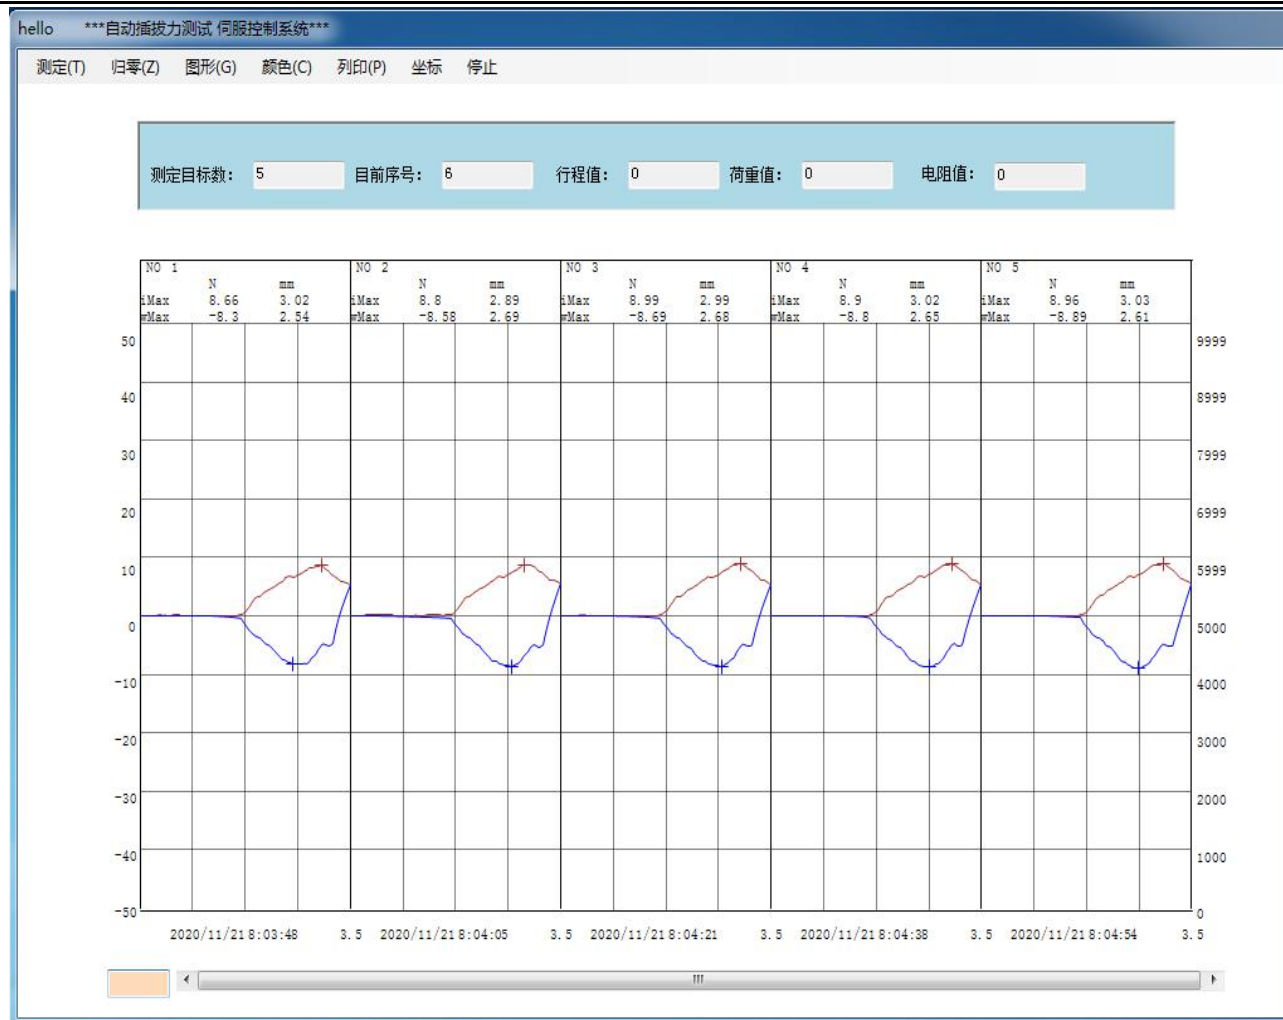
hello ***自动插拔力测试 伺服控制系统***

测定(T) 归零(Z) 图形(G) 颜色(C) 列印(P) 坐标 停止

测定目标数: 5 目前序号: 6 行程值: 0 荷重值: 0 电阻值: 0

| NO 1 | N | mm | NO 2 | N | mm | NO 3 | N | mm | NO 4 | N | mm | NO 5 | N | mm |
|---|---|---|---|---|---|---|---|---|---|---|---|---|---|---|
| iMax | 8.66 | 3.02 | iMax | 8.8 | 2.89 | iMax | 8.99 | 2.99 | iMax | 8.9 | 3.02 | iMax | 8.96 | 3.03 |
| wMax | -8.3 | 2.54 | wMax | -8.58 | 2.69 | wMax | -8.69 | 2.68 | wMax | -8.8 | 2.65 | wMax | -8.89 | 2.61 |

50 40 30 20 10 0 -10 -20 -30 -40 -50

9999 8999 7999 6999 5999 5000 4000 3000 2000 1000 0

2020/11/21 8:03:48 3.5 2020/11/21 8:04:05 3.5 2020/11/21 8:04:21 3.5 2020/11/21 8:04:38 3.5 2020/11/21 8:04:54 3.5